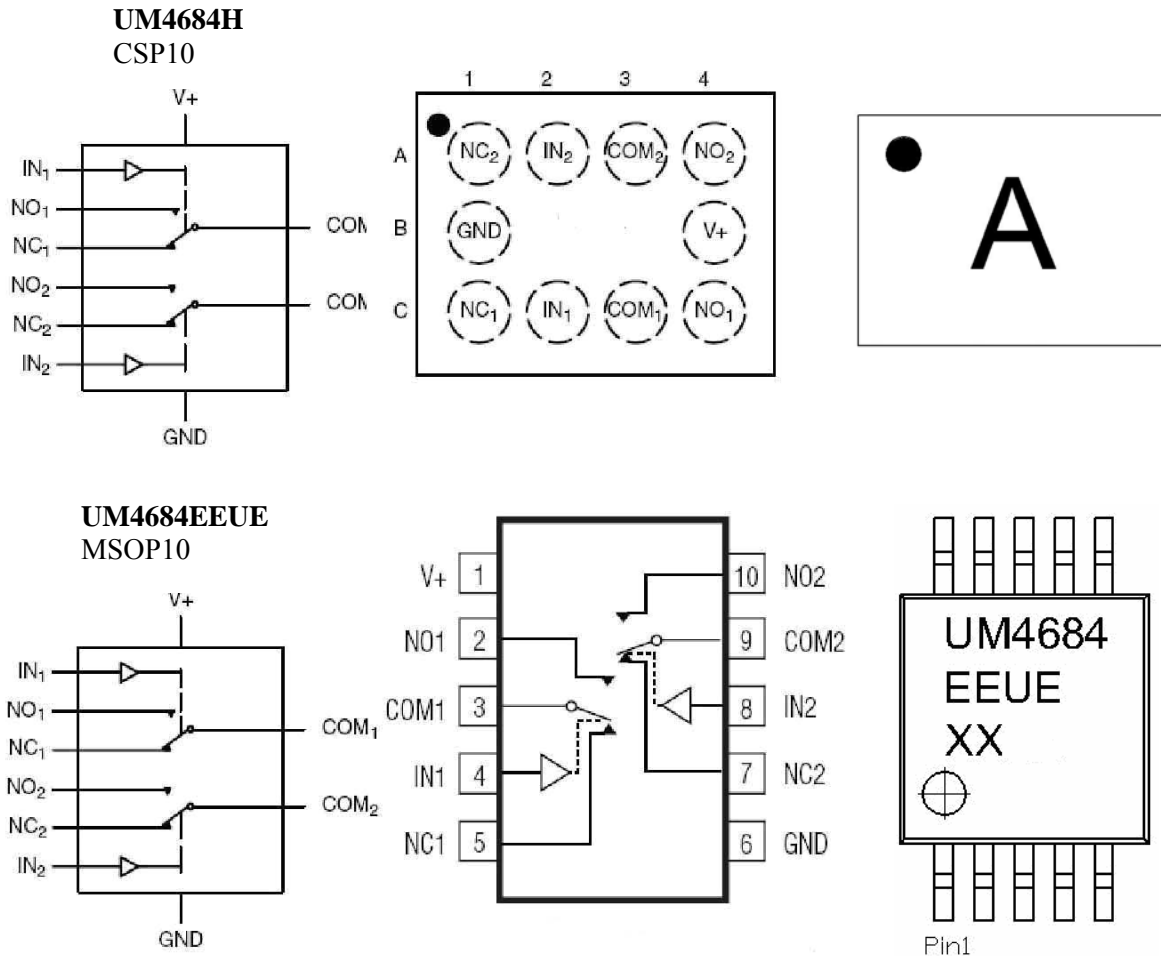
**UM4684H**
CSP10

V+
$IN_1$
$NO_1$
$NC_1$
$NO_2$
$NC_2$
$IN_2$
COM
COM
GND

| | 1 | 2 | 3 | 4 |
|---|---|---|---|---|
| A | $NC_2$ | $IN_2$ | $COM_2$ | $NO_2$ |
| B | GND | | | V+ |
| C | $NC_1$ | $IN_1$ | $COM_1$ | $NO_1$ |

A

**UM4684EEUE**
MSOP10

V+
$IN_1$
$NO_1$
$NC_1$
$COM_1$
$NO_2$
$NC_2$
$COM_2$
$IN_2$
GND

| | | | |
|---|---|---|---|
| V+ | 1 | 10 | NO2 |
| NO1 | 2 | 9 | COM2 |
| COM1 | 3 | 8 | IN2 |
| IN1 | 4 | 7 | NC2 |
| NC1 | 5 | 6 | GND |

UM4684
EEUE
XX
Pin1